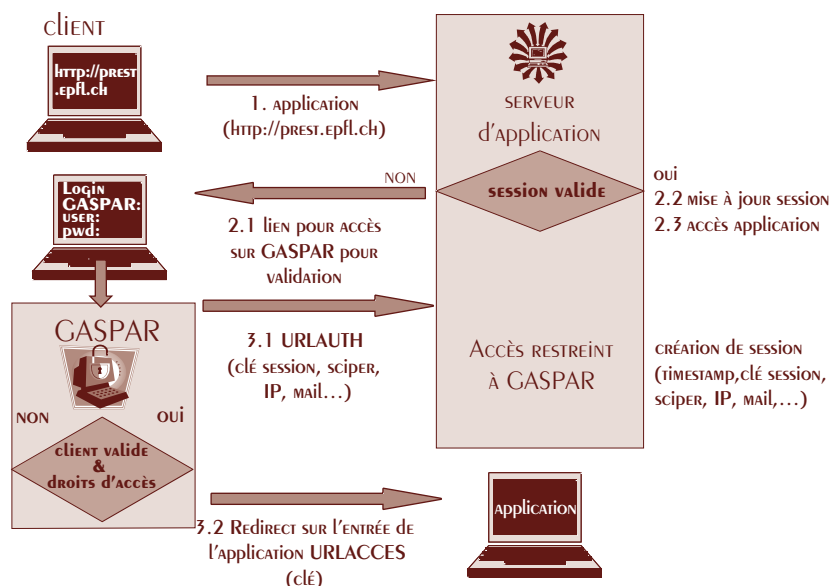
client

http://prest
.epfl.ch

1. application
(http://prest.epfl.ch)

serveur
d'application

NON

session valide

oui
2.2 mise à jour session
2.3 accès application

Login
GASPAR:
user:
pwd:

2.1 lien pour accès sur GASPAR pour validation

GASPAR

3.1 URLAUTH
(clé session, sciper, IP, mail…)

Accès restreint
à GASPAR

création de session
(timestamp,clé session, sciper, IP, mail,…)

NON

oui

client valide
&
droits d'accès

application

3.2 Redirect sur l'entrée de l'application URLACCES
(clé)